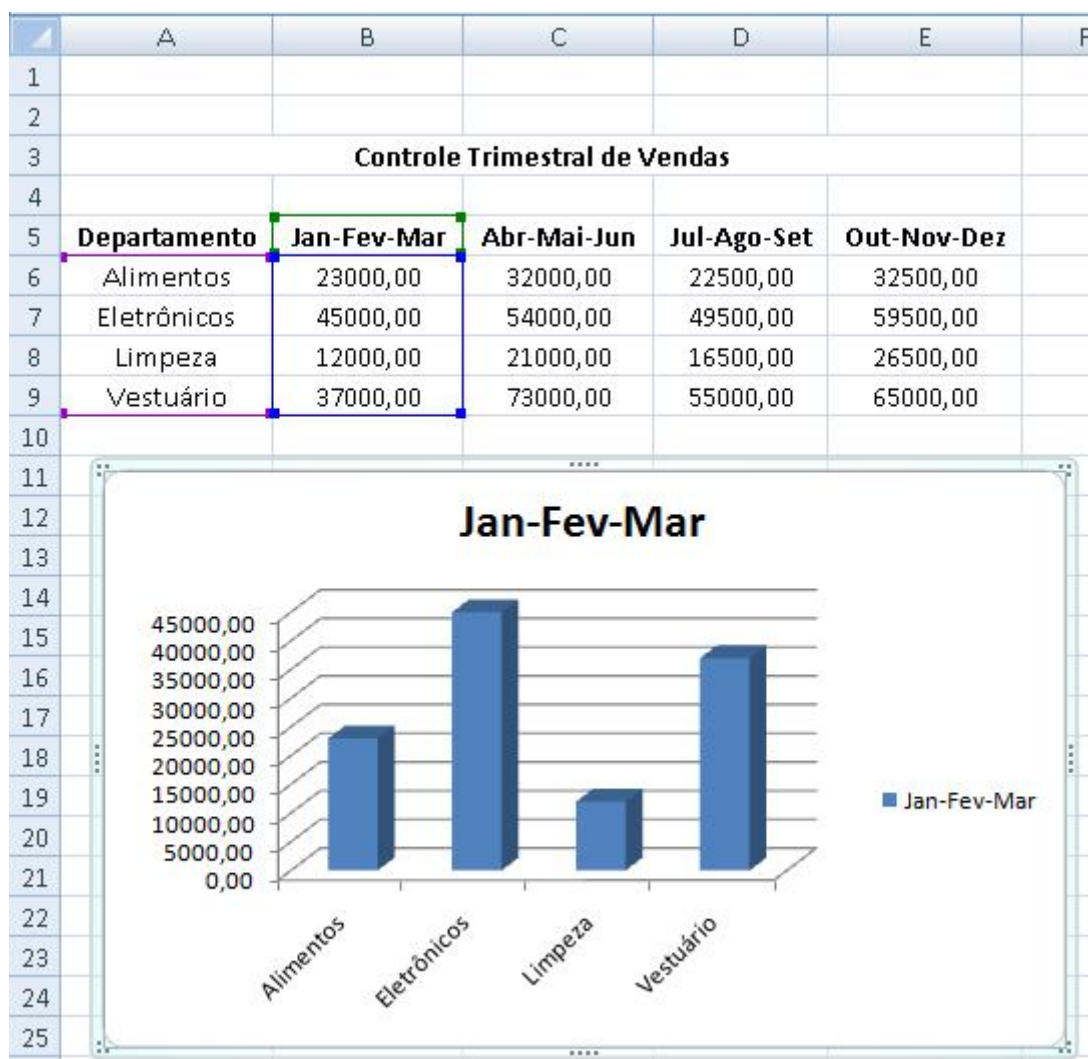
| | A | B | C | D | E | F |
|---|---|---|---|---|---|---|
| 1 | | | | | | |
| 2 | | | | | | |
| 3 | | | Controle Trimestral de Vendas | | | |
| 4 | | | | | | |
| 5 | Departamento | Jan-Fev-Mar | Abr-Mai-Jun | Jul-Ago-Set | Out-Nov-Dez | |
| 6 | Alimentos | 23000,00 | 32000,00 | 22500,00 | 32500,00 | |
| 7 | Eletrônicos | 45000,00 | 54000,00 | 49500,00 | 59500,00 | |
| 8 | Limpeza | 12000,00 | 21000,00 | 16500,00 | 26500,00 | |
| 9 | Vestuário | 37000,00 | 73000,00 | 55000,00 | 65000,00 | |
| 10 | | | | | | |

11
12
13
14
15
16
17
18
19
20
21
22
23
24
25

Jan-Fev-Mar

45000,00
40000,00
35000,00
30000,00
25000,00
20000,00
15000,00
10000,00
5000,00
0,00

Alimentos
Eletrônicos
Limpeza
Vestuário

Jan-Fev-Mar